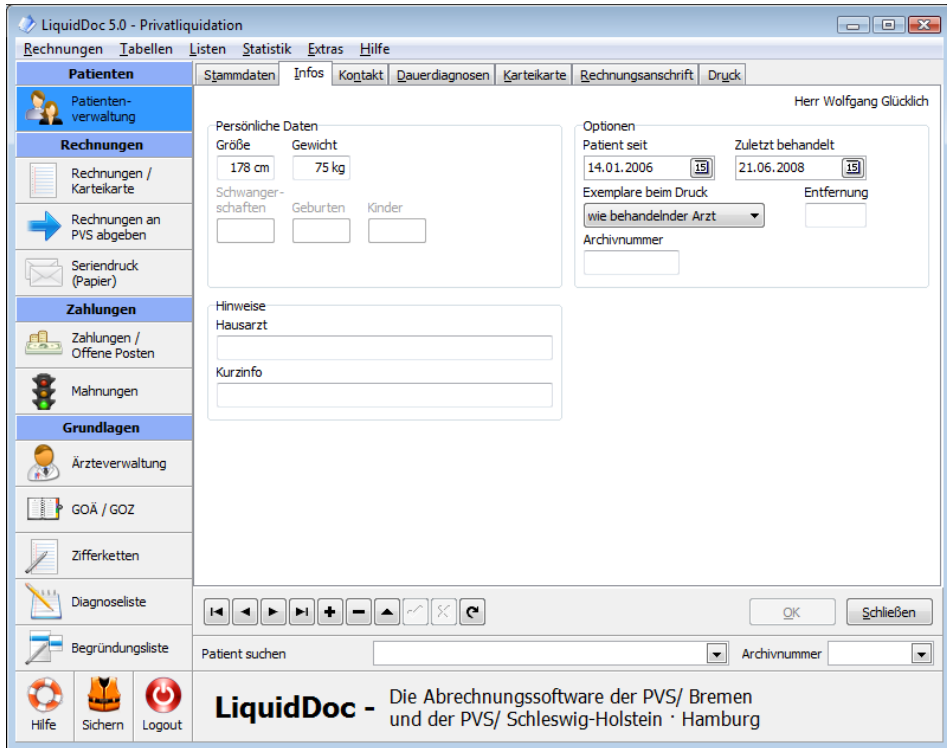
LiquidDoc 5.0 - Privatliquidation

Rechnungen Tabellen Listen Statistik Extras Hilfe

Patienten
Patientenverwaltung
Rechnungen
Rechnungen / Karteikarte
Rechnungen an PVS abgeben
Seriendruck (Papier)
Zahlungen
Zahlungen / Offene Posten
Mahnungen
Grundlagen
Ärzteverwaltung
GOÄ / GOZ
Zifferketten
Diagnoseliste
Begründungsliste
Hilfe
Sichern
Logout

Stammdaten | Infos | Kontakt | Dauerdiagnosen | Karteikarte | Rechnungsanschrift | Druck

Herr Wolfgang Glücklich

Persönliche Daten
Größe
178 cm
Gewicht
75 kg
Schwangerschaften
Geburten
Kinder

Optionen
Patient seit
14.01.2006
Zuletzt behandelt
21.06.2008
Exemplare beim Druck
wie behandelnder Arzt
Entfernung
Archivnummer

Hinweise
Hausarzt
Kurzinfo

OK
Schließen

Patient suchen
Archivnummer

LiquidDoc - Die Abrechnungssoftware der PVS/ Bremen und der PVS/ Schleswig-Holstein · Hamburg